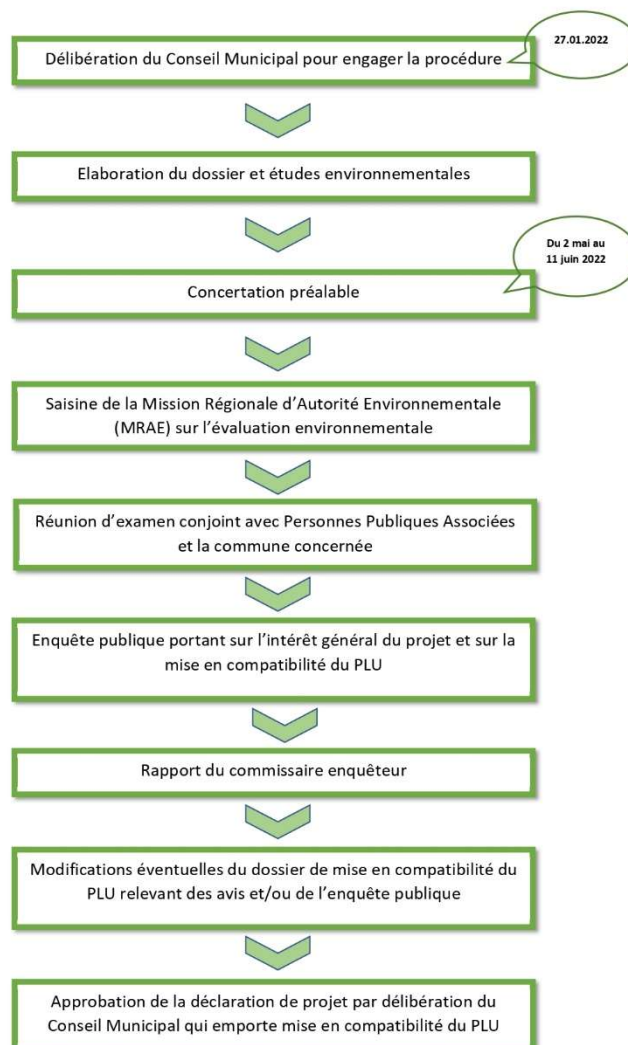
27.01.2022

Délibération du Conseil Municipal pour engager la procédure

Elaboration du dossier et études environnementales

Du 2 mai au 11 juin 2022

Concertation préalable

Saisine de la Mission Régionale d'Autorité Environnementale (MRAE) sur l'évaluation environnementale

Réunion d'examen conjoint avec Personnes Publiques Associées et la commune concernée

Enquête publique portant sur l'intérêt général du projet et sur la mise en compatibilité du PLU

Rapport du commissaire enquêteur

Modifications éventuelles du dossier de mise en compatibilité du PLU relevant des avis et/ou de l'enquête publique

Approbation de la déclaration de projet par délibération du Conseil Municipal qui emporte mise en compatibilité du PLU